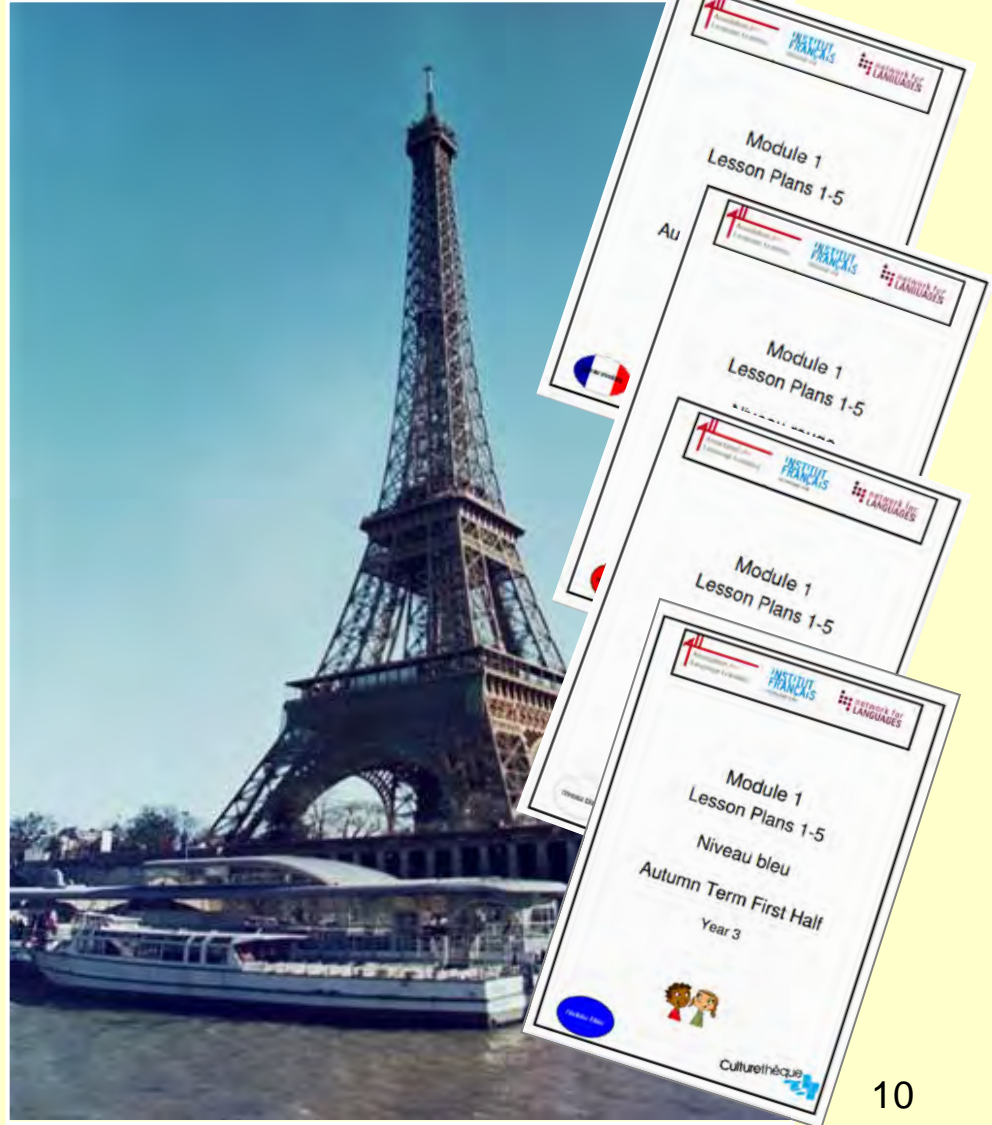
INSTITUT FRANÇAIS
network for LANGUAGES

Module 1
Lesson Plans 1-5

Au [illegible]

INSTITUT FRANÇAIS
network for LANGUAGES

Module 1
Lesson Plans 1-5

Niveau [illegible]

INSTITUT FRANÇAIS
network for LANGUAGES

Module 1
Lesson Plans 1-5

INSTITUT FRANÇAIS
network for LANGUAGES

Module 1
Lesson Plans 1-5

Niveau bleu

Autumn Term First Half

Year 3

Niveau bleu

Culturethèque

10